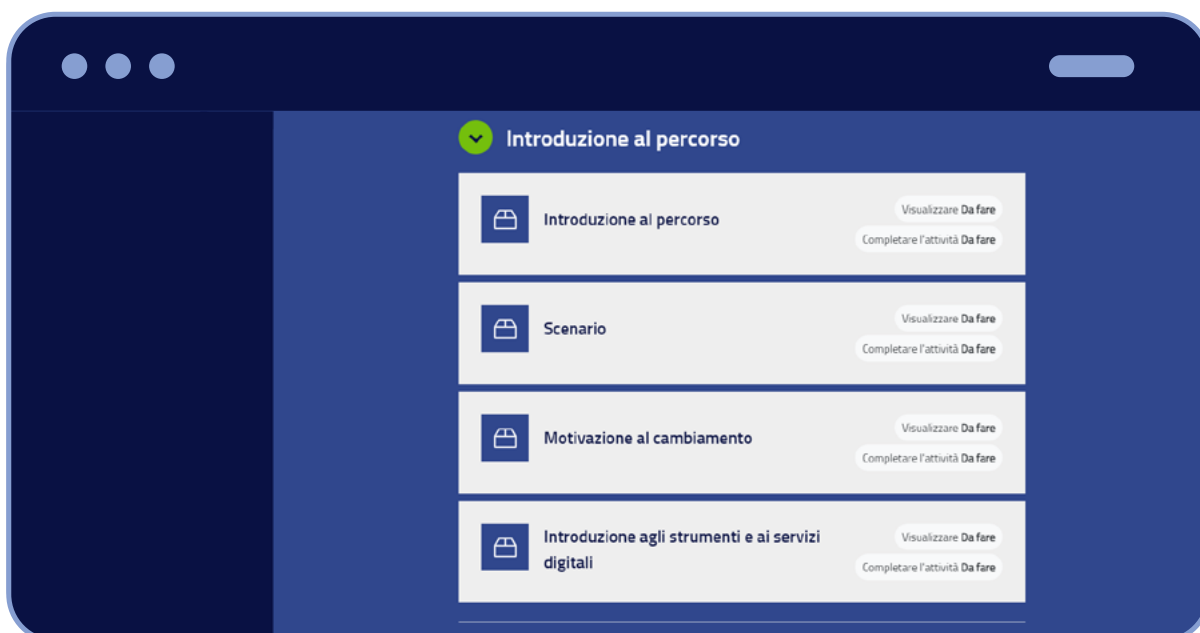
Introduzione al percorso

Introduzione al percorso
Visualizzare Da fare
Completare l'attività Da fare

Scenario
Visualizzare Da fare
Completare l'attività Da fare

Motivazione al cambiamento
Visualizzare Da fare
Completare l'attività Da fare

Introduzione agli strumenti e ai servizi digitali
Visualizzare Da fare
Completare l'attività Da fare